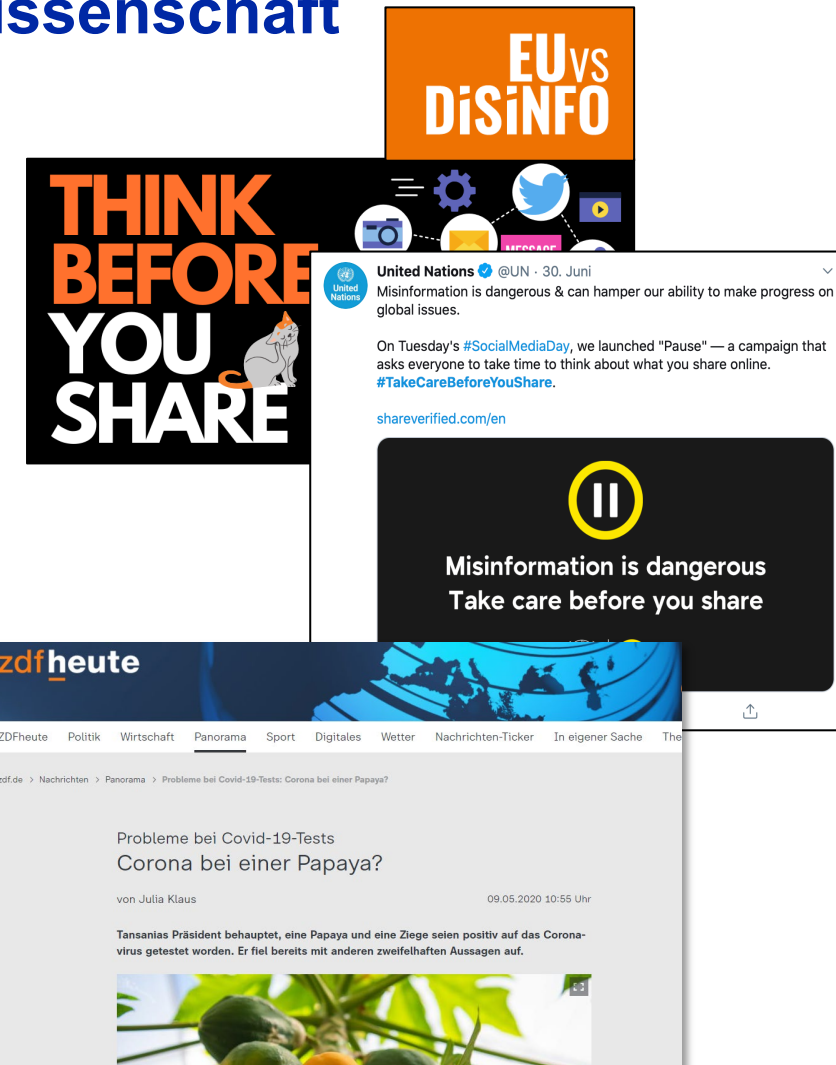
issenschaft

EUVS DISINFO

THINK BEFORE YOU SHARE

MESSAGE

United Nations
United Nations @UN · 30. Juni
Misinformation is dangerous & can hamper our ability to make progress on global issues.

On Tuesday's #SocialMediaDay, we launched "Pause" — a campaign that asks everyone to take time to think about what you share online. #TakeCareBeforeYouShare.

shareverified.com/en

Misinformation is dangerous
Take care before you share

zdfheute

ZDFheute Politik Wirtschaft Panorama Sport Digitales Wetter Nachrichten-Ticker In eigener Sache The

zdf.de > Nachrichten > Panorama > Probleme bei Covid-19-Tests: Corona bei einer Papaya?

Probleme bei Covid-19-Tests
Corona bei einer Papaya?

von Julia Klaus 09.05.2020 10:55 Uhr

Tansanias Präsident behauptet, eine Papaya und eine Ziege seien positiv auf das Coronavirus getestet worden. Er fiel bereits mit anderen zweifelhaften Aussagen auf.